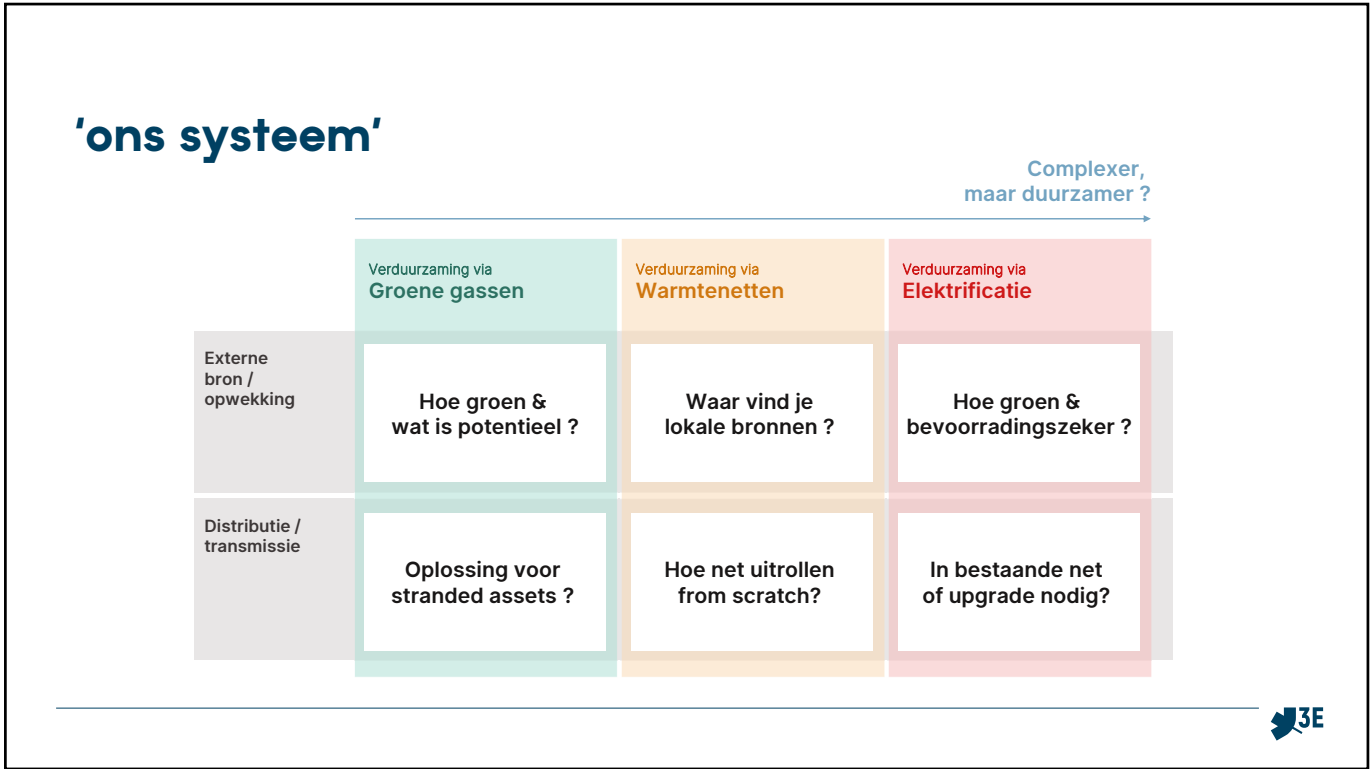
‘ons systeem’

Complexer, maar duurzamer ?

| | Verduurzaming via Groene gassen | Verduurzaming via Warmtenetten | Verduurzaming via Elektrificatie |
|---|---|---|---|
| Externe bron / opwekking | Hoe groen & wat is potentieel ? | Waar vind je lokale bronnen ? | Hoe groen & bevoorradingszeker ? |
| Distributie / transmissie | Oplossing voor stranded assets ? | Hoe net uitrollen from scratch? | In bestaande net of upgrade nodig? |

3E